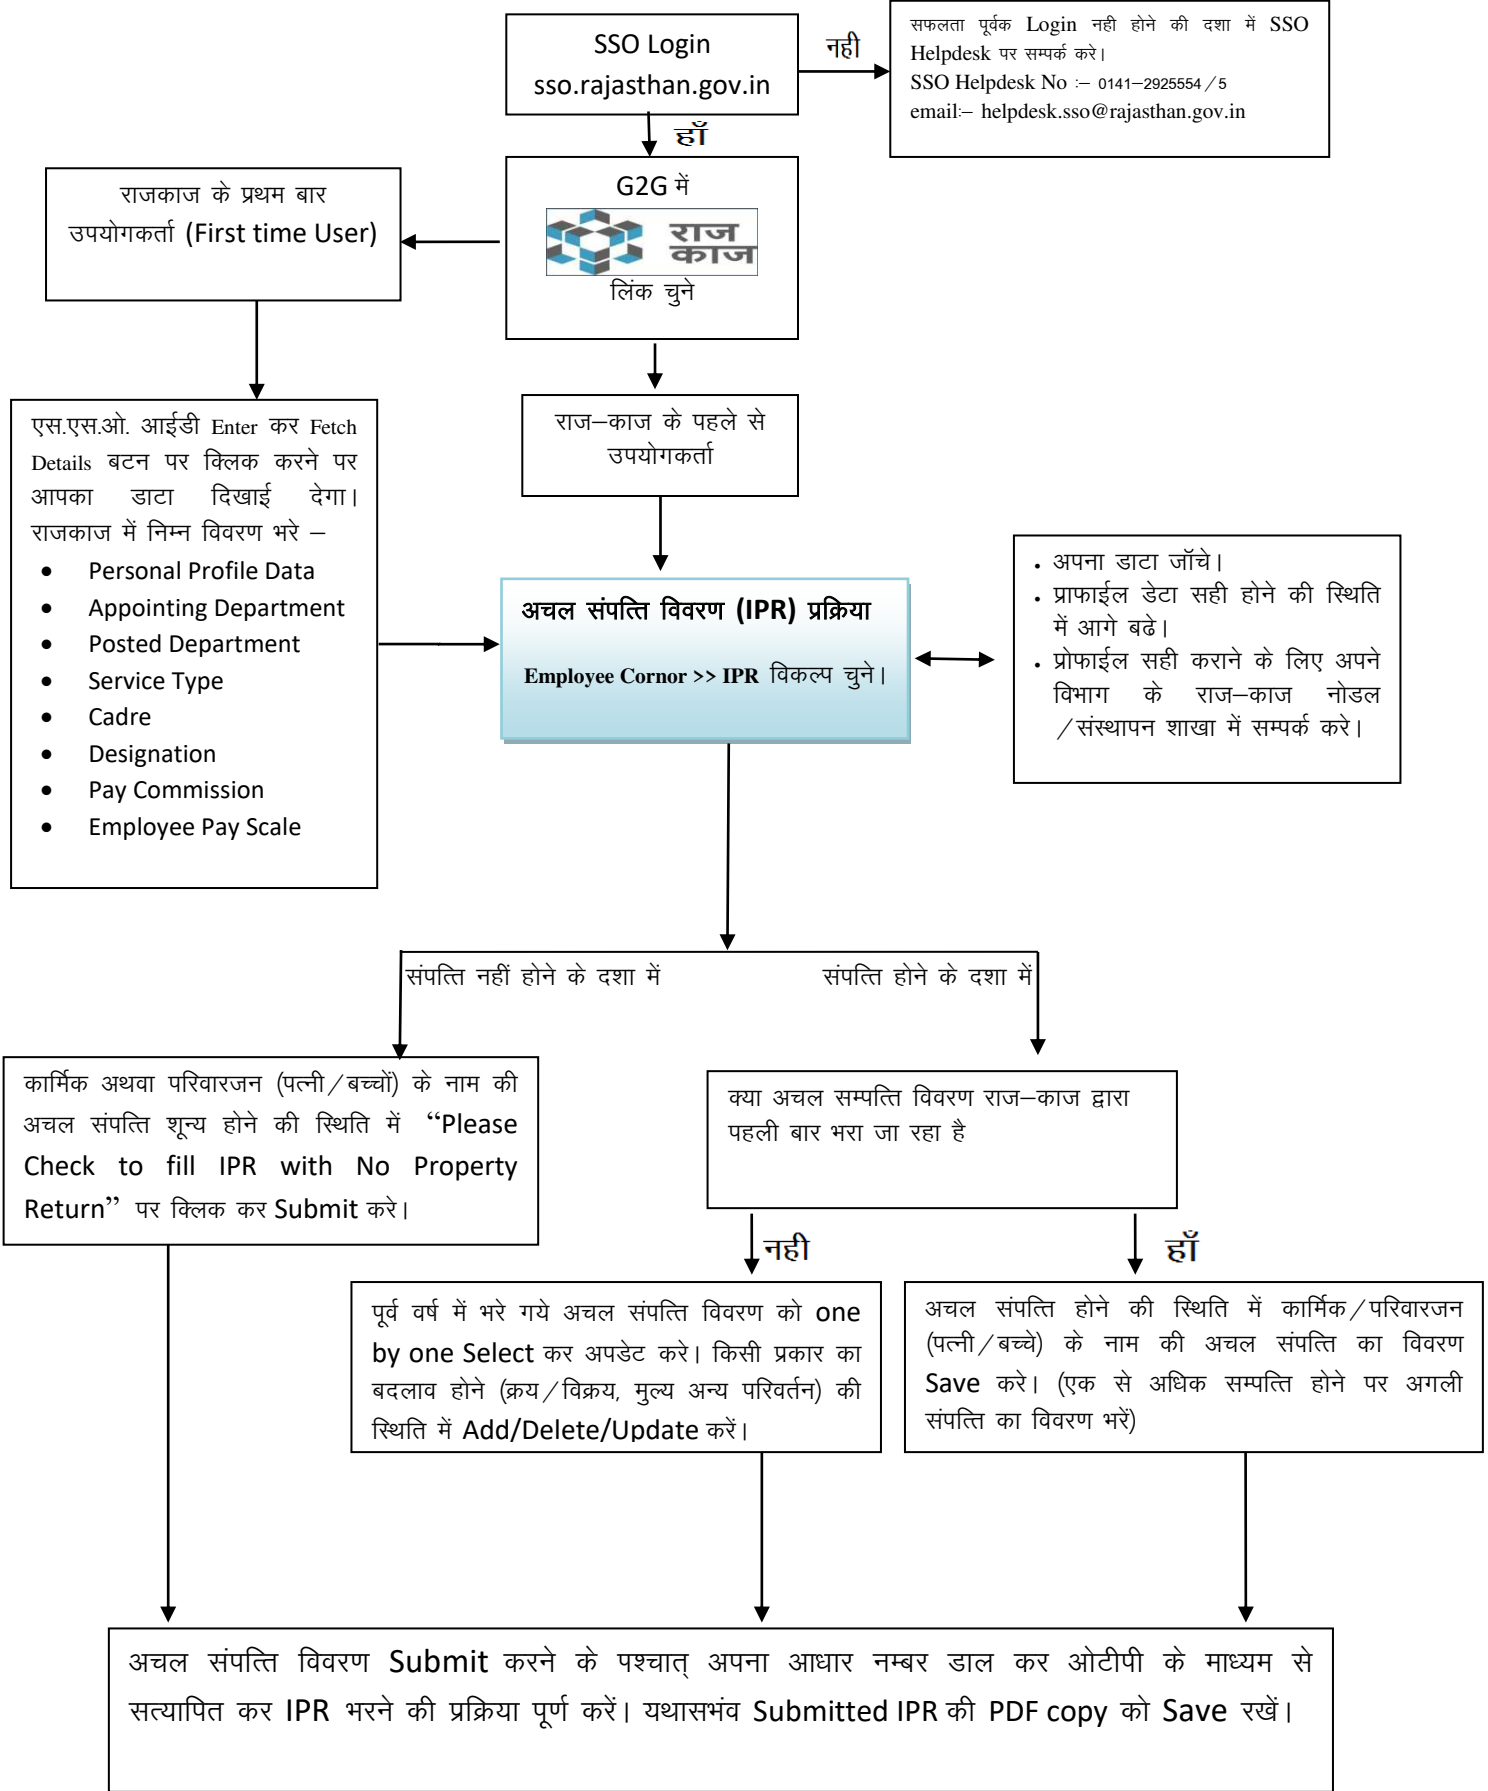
SSO Login
sso.rajasthan.gov.in

नही

सफलता पूर्वक Login नही होने की दशा में SSO Helpdesk पर सम्पर्क करे।
SSO Helpdesk No :– 0141–2925554 / 5
email:– helpdesk.sso@rajasthan.gov.in

हाँ

G2G में
राज काज
लिंक चुने

राजकाज के प्रथम बार उपयोगकर्ता (First time User)

एस.एस.ओ. आईडी Enter कर Fetch Details बटन पर क्लिक करने पर आपका डाटा दिखाई देगा। राजकाज में निम्न विवरण भरे –
- Personal Profile Data
- Appointing Department
- Posted Department
- Service Type
- Cadre
- Designation
- Pay Commission
- Employee Pay Scale

राज–काज के पहले से उपयोगकर्ता

अचल संपत्ति विवरण (IPR) प्रक्रिया
Employee Cornor >> IPR विकल्प चुने।

- अपना डाटा जॉचे।
- प्राफाईल डेटा सही होने की स्थिति में आगे बढे।
- प्रोफाईल सही कराने के लिए अपने विभाग के राज–काज नोडल /संस्थापन शाखा में सम्पर्क करे।

संपत्ति नहीं होने के दशा में

संपत्ति होने के दशा में

कार्मिक अथवा परिवारजन (पत्नी/बच्चों) के नाम की अचल संपत्ति शून्य होने की स्थिति में "Please Check to fill IPR with No Property Return" पर क्लिक कर Submit करे।

क्या अचल सम्पत्ति विवरण राज–काज द्वारा पहली बार भरा जा रहा है

नही

हाँ

पूर्व वर्ष में भरे गये अचल संपत्ति विवरण को one by one Select कर अपडेट करे। किसी प्रकार का बदलाव होने (क्रय/विक्रय, मुल्य अन्य परिवर्तन) की स्थिति में Add/Delete/Update करें।

अचल संपत्ति होने की स्थिति में कार्मिक/परिवारजन (पत्नी/बच्चे) के नाम की अचल संपत्ति का विवरण Save करे। (एक से अधिक सम्पत्ति होने पर अगली संपत्ति का विवरण भरें)

अचल संपत्ति विवरण Submit करने के पश्चात् अपना आधार नम्बर डाल कर ओटीपी के माध्यम से सत्यापित कर IPR भरने की प्रक्रिया पूर्ण करें। यथासभंव Submitted IPR की PDF copy को Save रखें।